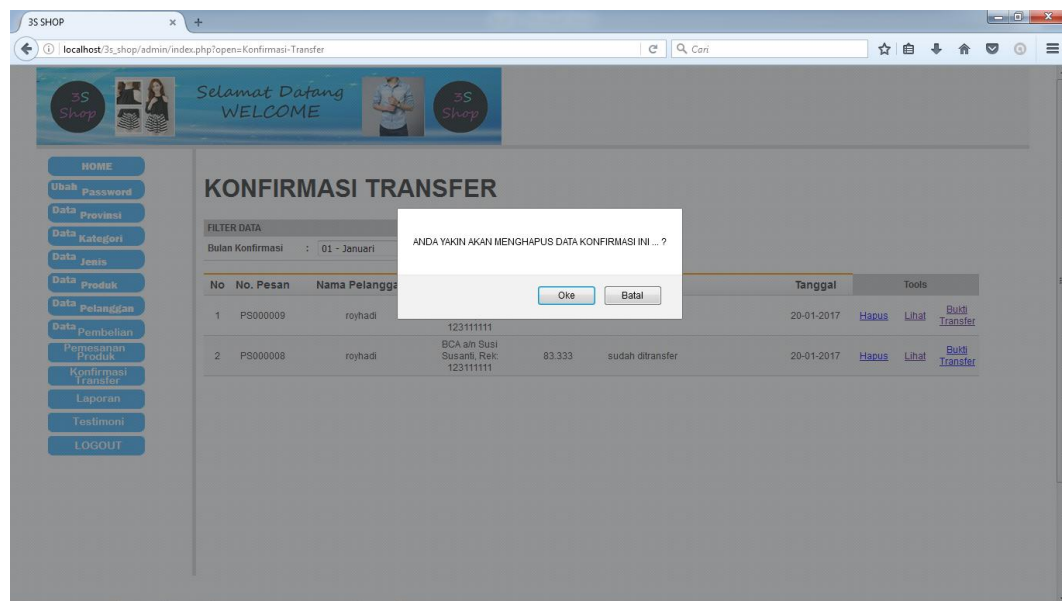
3S SHOP

localhost/3s_shop/admin/index.php?open=Konfirmasi-Transfer

Cari

3S Shop

Selamat Datang WELCOME

3S Shop

HOME
Ubah Password
Data Provinsi
Data Kategori
Data Jenis
Data Produk
Data Pelanggan
Data Pembelian
Pemesanan Produk
Konfirmasi Transfer
Laporan
Testimoni
LOGOUT

KONFIRMASI TRANSFER

FILTER DATA
Bulan Konfirmasi : 01 - Januari

ANDA YAKIN AKAN MENGHAPUS DATA KONFIRMASI INI ... ?

Oke Batal

| No | No. Pesan | Nama Pelangga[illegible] | | | | Tanggal | Tools | | |
|---|---|---|---|---|---|---|---|---|---|
| 1 | PS000009 | royhadi | 123111111 | | | 20-01-2017 | Hapus | Lihat | Bukti Transfer |
| 2 | PS000008 | royhadi | BCA a/n Susi Susanti, Rek: 123111111 | 83.333 | sudah ditransfer | 20-01-2017 | Hapus | Lihat | Bukti Transfer |